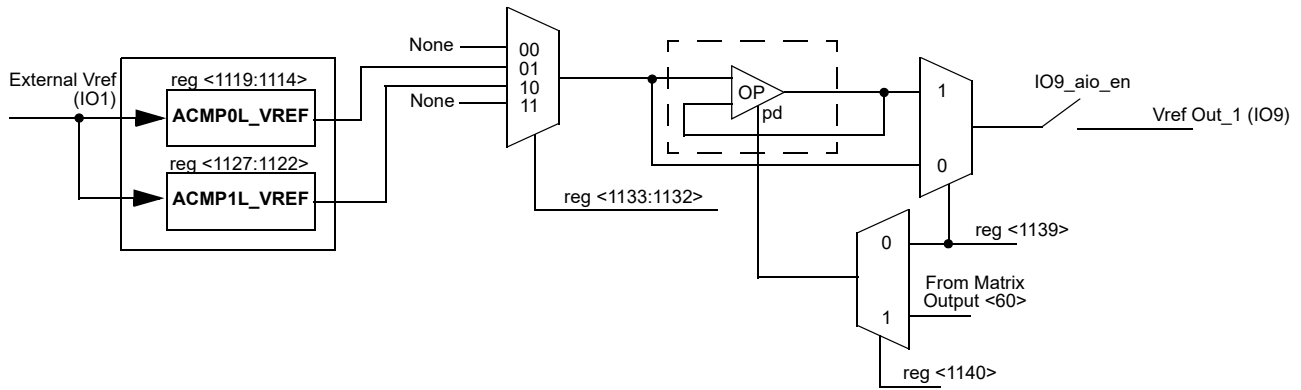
External Vref (IO1)

reg <1119:1114>

ACMP0L_VREF

reg <1127:1122>

ACMP1L_VREF

None

00

01

10

None

11

reg <1133:1132>

OP

pd

1

0

IO9_aio_en

Vref Out_1 (IO9)

0

reg <1139>

From Matrix Output <60>

1

reg <1140>